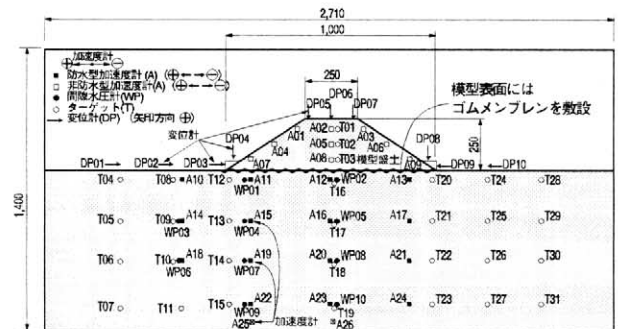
2,710
1,000
250
加速度計
■ 防水型加速度計(A)
□ 非防水型加速度計(A)
● 間隙水圧計(WP)
○ ターゲット(T)
→ 変位計(DP)(矢印方向 ⊕)
模型表面には
ゴムメンブレンを敷設
DP05 DP06 DP07
変位計
DP04
A01 A02 T01 A03
A04 A05 T02 A06
A08 T03 模型盛土
DP08
250
DP01 DP02 DP03 A07 DP09 DP10
T04 T08 A10 T12 A11 A12 WP02 A13 T20 T24 T28
WP01 T16
1,400
T05 T09 A14 T13 A15 A16 WP05 A17 T21 T25 T29
WP03 WP04 T17
T06 T10 A18 T14 A19 A20 WP08 A21 T22 T26 T30
WP06 WP07 T18
T07 T11 T15 A22 A23 WP10 A24 T23 T27 T31
WP09 T19
A25 加速度計 A26